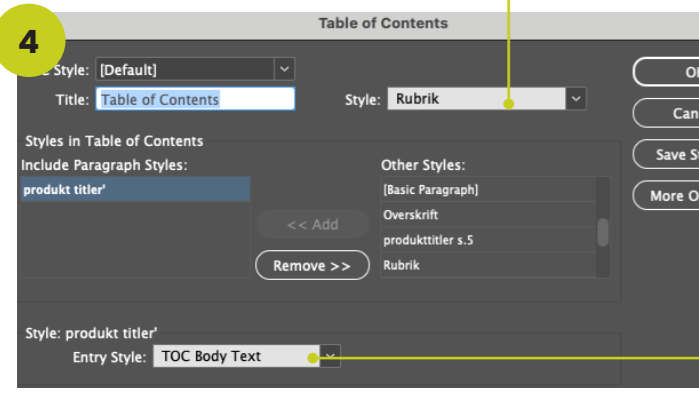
4

Table of Contents

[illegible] Style: [Default]

Title: Table of Contents

Style: Rubrik

Styles in Table of Contents

Include Paragraph Styles:

produkt titler'

<< Add

Remove >>

Other Styles:

[Basic Paragraph]

Overskrift

produkttitler s.5

Rubrik

Style: produkt titler'

Entry Style: TOC Body Text

O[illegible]

Can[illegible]

Save S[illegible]

More O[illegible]